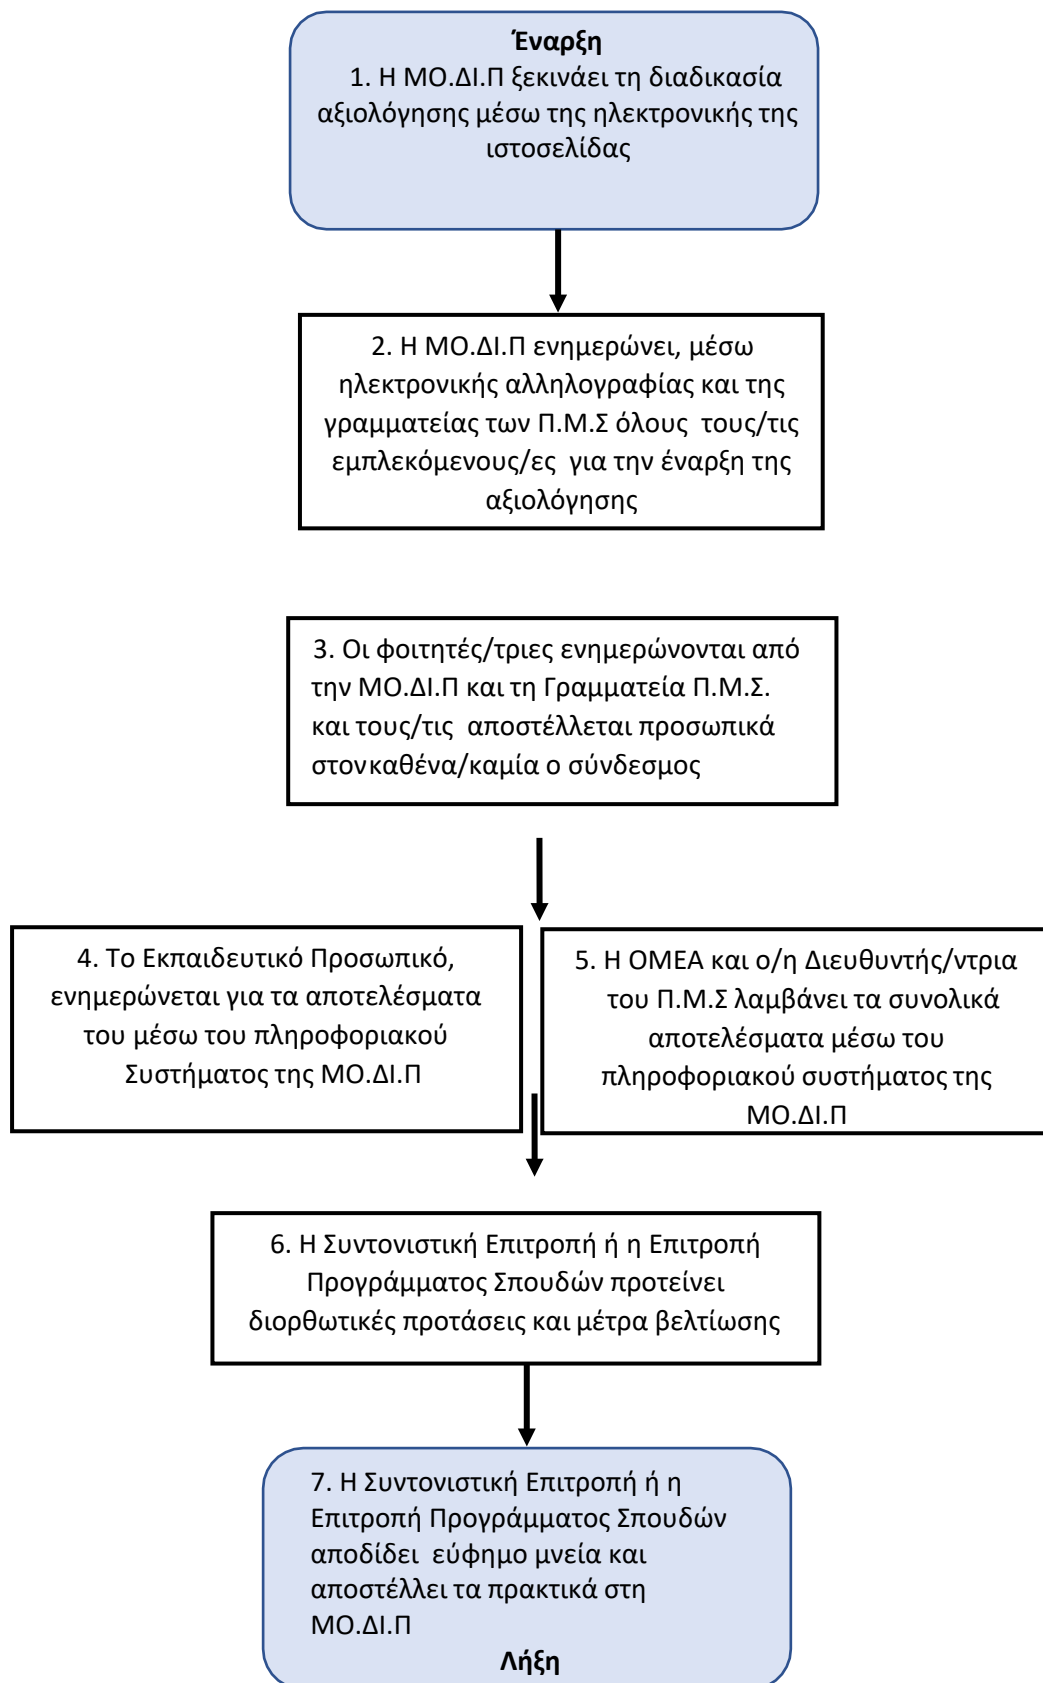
Έναρξη
1. Η ΜΟ.ΔΙ.Π ξεκινάει τη διαδικασία αξιολόγησης μέσω της ηλεκτρονικής της ιστοσελίδας

2. Η ΜΟ.ΔΙ.Π ενημερώνει, μέσω ηλεκτρονικής αλληλογραφίας και της γραμματείας των Π.Μ.Σ όλους τους/τις εμπλεκόμενους/ες για την έναρξη της αξιολόγησης

3. Οι φοιτητές/τριες ενημερώνονται από την ΜΟ.ΔΙ.Π και τη Γραμματεία Π.Μ.Σ. και τους/τις αποστέλλεται προσωπικά στονκαθένα/καμία ο σύνδεσμος

4. Το Εκπαιδευτικό Προσωπικό, ενημερώνεται για τα αποτελέσματα του μέσω του πληροφοριακού Συστήματος της ΜΟ.ΔΙ.Π

5. Η ΟΜΕΑ και ο/η Διευθυντής/ντρια του Π.Μ.Σ λαμβάνει τα συνολικά αποτελέσματα μέσω του πληροφοριακού συστήματος της ΜΟ.ΔΙ.Π

6. Η Συντονιστική Επιτροπή ή η Επιτροπή Προγράμματος Σπουδών προτείνει διορθωτικές προτάσεις και μέτρα βελτίωσης

7. Η Συντονιστική Επιτροπή ή η Επιτροπή Προγράμματος Σπουδών αποδίδει εύφημο μνεία και αποστέλλει τα πρακτικά στη ΜΟ.ΔΙ.Π
Λήξη